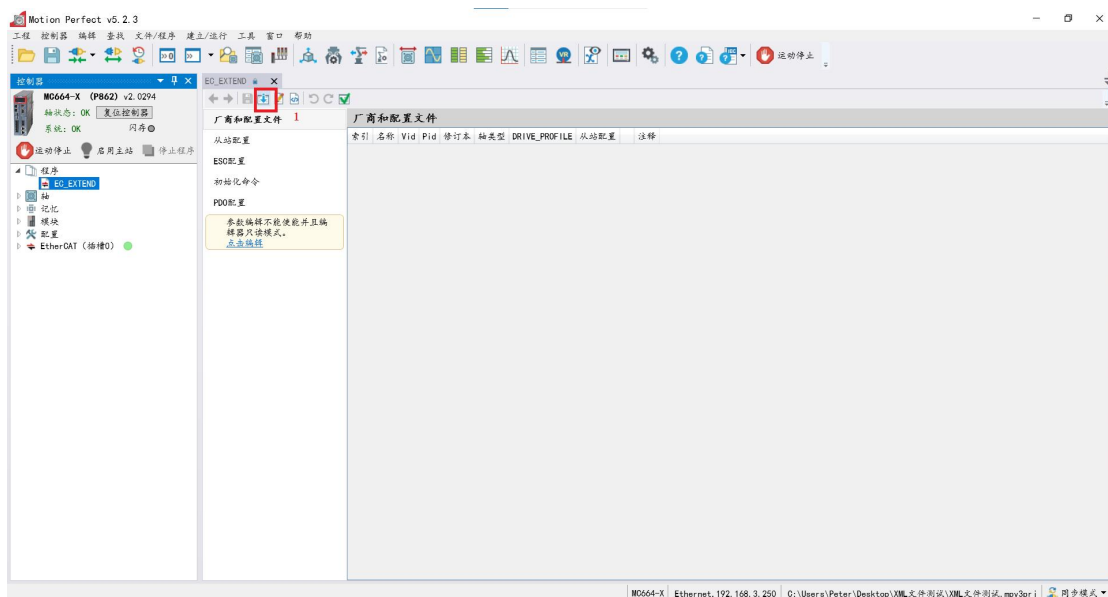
Motion Perfect v5.2.3

工程 控制器 编辑 查找 文件/程序 建立/运行 工具 窗口 帮助

运动停止

控制器

MC664-X (P862) v2.0294
轴状态: OK 复位控制器
系统: OK 闪存

运动停止 启用主站 停止程序

程序
EC_EXTEND
轴
记忆
模块
配置
EtherCAT (插槽0)

EC_EXTEND

1

厂商和配置文件
从站配置
ESC配置
初始化命令
PDO配置

参数编辑不能使能并且编辑器只读模式。
点击编辑

厂商和配置文件

| 索引 | 名称 | Vid | Pid | 修订本 | 轴类型 | DRIVE_PROFILE | 从站配置 | 注释 |
|---|---|---|---|---|---|---|---|---|

MC664-X | Ethernet.192.168.3.250 | C:\Users\Peter\Desktop\XML文件测试\XML文件测试.mpv3pri | 同步模式